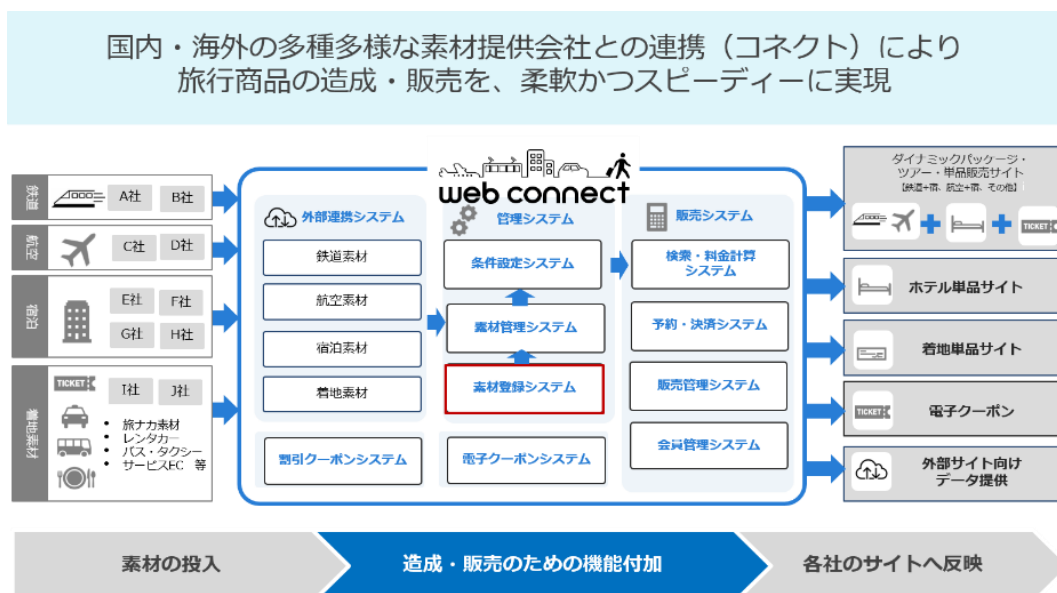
国内・海外の多種多様な素材提供会社との連携（コネクト）により
旅行商品の造成・販売を、柔軟かつスピーディーに実現

鉄道
A社 B社

航空
C社 D社

宿泊
E社 F社
G社 H社

着地素材
TICKET
I社 J社
• 旅ナカ素材
• レンタカー
• バス・タクシー
• サービスEC 等

web connect

外部連携システム
鉄道素材
航空素材
宿泊素材
着地素材

割引クーポンシステム

管理システム
条件設定システム
素材管理システム
素材登録システム

電子クーポンシステム

販売システム
検索・料金計算システム
予約・決済システム
販売管理システム
会員管理システム

ダイナミックパッケージ・ツアー・単品販売サイト
【鉄道+宿、航空+宿、その他】
TICKET

ホテル単品サイト

着地単品サイト

TICKET
電子クーポン

外部サイト向けデータ提供

素材の投入
造成・販売のための機能付加
各社のサイトへ反映